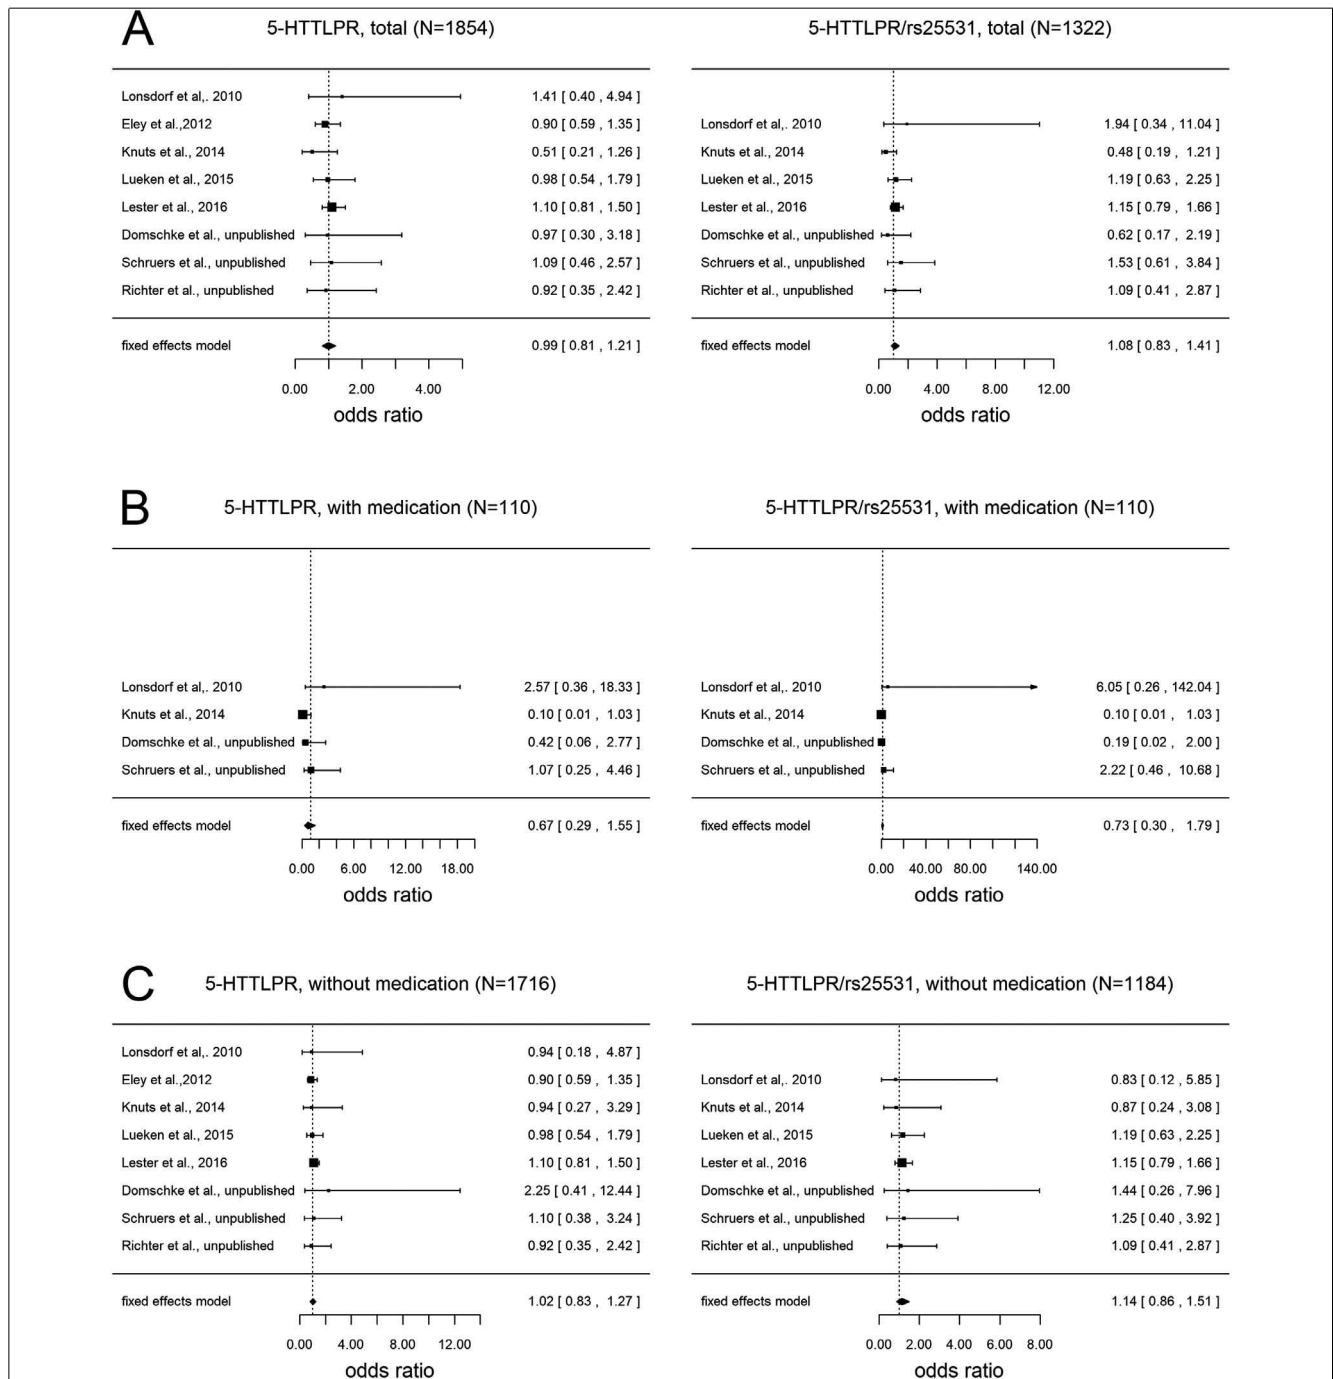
A

5-HTTLPR, total (N=1854)

Lonsdorf et al,. 2010 1.41 [ 0.40 , 4.94 ]
Eley et al.,2012 0.90 [ 0.59 , 1.35 ]
Knuts et al., 2014 0.51 [ 0.21 , 1.26 ]
Lueken et al., 2015 0.98 [ 0.54 , 1.79 ]
Lester et al., 2016 1.10 [ 0.81 , 1.50 ]
Domschke et al., unpublished 0.97 [ 0.30 , 3.18 ]
Schruers et al., unpublished 1.09 [ 0.46 , 2.57 ]
Richter et al., unpublished 0.92 [ 0.35 , 2.42 ]

fixed effects model 0.99 [ 0.81 , 1.21 ]

0.00 2.00 4.00
odds ratio

5-HTTLPR/rs25531, total (N=1322)

Lonsdorf et al,. 2010 1.94 [ 0.34 , 11.04 ]
Knuts et al., 2014 0.48 [ 0.19 , 1.21 ]
Lueken et al., 2015 1.19 [ 0.63 , 2.25 ]
Lester et al., 2016 1.15 [ 0.79 , 1.66 ]
Domschke et al., unpublished 0.62 [ 0.17 , 2.19 ]
Schruers et al., unpublished 1.53 [ 0.61 , 3.84 ]
Richter et al., unpublished 1.09 [ 0.41 , 2.87 ]

fixed effects model 1.08 [ 0.83 , 1.41 ]

0.00 4.00 8.00 12.00
odds ratio

B

5-HTTLPR, with medication (N=110)

Lonsdorf et al,. 2010 2.57 [ 0.36 , 18.33 ]
Knuts et al., 2014 0.10 [ 0.01 , 1.03 ]
Domschke et al., unpublished 0.42 [ 0.06 , 2.77 ]
Schruers et al., unpublished 1.07 [ 0.25 , 4.46 ]

fixed effects model 0.67 [ 0.29 , 1.55 ]

0.00 6.00 12.00 18.00
odds ratio

5-HTTLPR/rs25531, with medication (N=110)

Lonsdorf et al,. 2010 6.05 [ 0.26 , 142.04 ]
Knuts et al., 2014 0.10 [ 0.01 , 1.03 ]
Domschke et al., unpublished 0.19 [ 0.02 , 2.00 ]
Schruers et al., unpublished 2.22 [ 0.46 , 10.68 ]

fixed effects model 0.73 [ 0.30 , 1.79 ]

0.00 40.00 80.00 140.00
odds ratio

C

5-HTTLPR, without medication (N=1716)

Lonsdorf et al,. 2010 0.94 [ 0.18 , 4.87 ]
Eley et al.,2012 0.90 [ 0.59 , 1.35 ]
Knuts et al., 2014 0.94 [ 0.27 , 3.29 ]
Lueken et al., 2015 0.98 [ 0.54 , 1.79 ]
Lester et al., 2016 1.10 [ 0.81 , 1.50 ]
Domschke et al., unpublished 2.25 [ 0.41 , 12.44 ]
Schruers et al., unpublished 1.10 [ 0.38 , 3.24 ]
Richter et al., unpublished 0.92 [ 0.35 , 2.42 ]

fixed effects model 1.02 [ 0.83 , 1.27 ]

0.00 4.00 8.00 12.00
odds ratio

5-HTTLPR/rs25531, without medication (N=1184)

Lonsdorf et al,. 2010 0.83 [ 0.12 , 5.85 ]
Knuts et al., 2014 0.87 [ 0.24 , 3.08 ]
Lueken et al., 2015 1.19 [ 0.63 , 2.25 ]
Lester et al., 2016 1.15 [ 0.79 , 1.66 ]
Domschke et al., unpublished 1.44 [ 0.26 , 7.96 ]
Schruers et al., unpublished 1.25 [ 0.40 , 3.92 ]
Richter et al., unpublished 1.09 [ 0.41 , 2.87 ]

fixed effects model 1.14 [ 0.86 , 1.51 ]

0.00 2.00 4.00 6.00 8.00
odds ratio